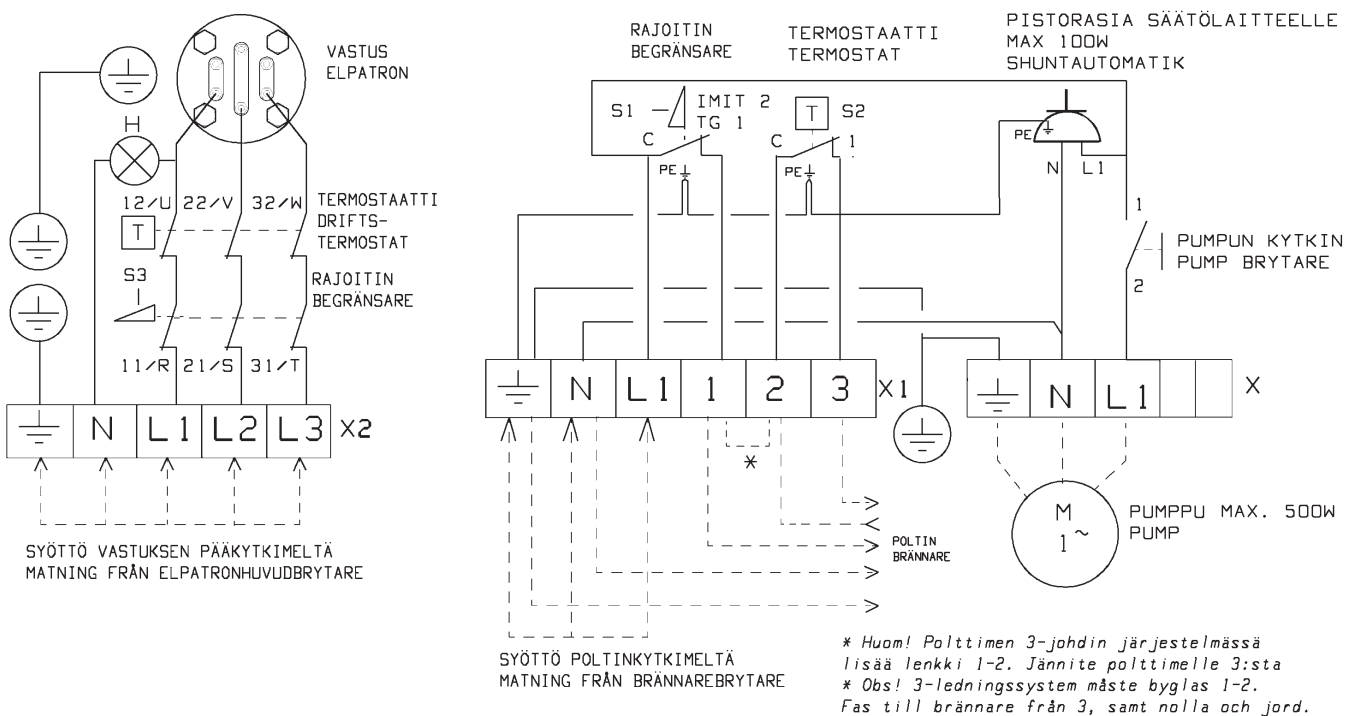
VASTUS
ELPATRON

H

12/U 22/V 32/W

TERMOSTAATTI
DRIFTS-
TERMOSTAT

T

S3

RAJOITIN
BEGRÄNSARE

11/R 21/S 31/T

N L1 L2 L3 X2

SYÖTTÖ VASTUKSEN PÄÄKYTKIMELTÄ
MATNING FRÅN ELPATRONHUVUDBRYTARE

RAJOITIN
BEGRÄNSARE

TERMOSTAATTI
TERMOSTAT

PISTORASIA SÄÄTÖLAITTEELLE
MAX 100W
SHUNTAUTOMATIK

S1 IMIT 2
TG 1
C

T S2
C 1

PE
PE
PE

N L1

1

PUMPUN KYTKIN
PUMP BRYTARE

2

N L1 1 2 3 X1

N L1 X

*

POLTIN
BRÄNNARE

M
1~

PUMPPU MAX. 500W
PUMP

SYÖTTÖ POLTINKYTKIMELTÄ
MATNING FRÅN BRÄNNAREBRYTARE

* Huom! Polttimen 3-johdin järjestelmässä lisää lenkki 1-2. Jännite polttimelle 3:sta
* Obs! 3-ledningssystem måste byglas 1-2. Fas till brännare från 3, samt nolla och jord.